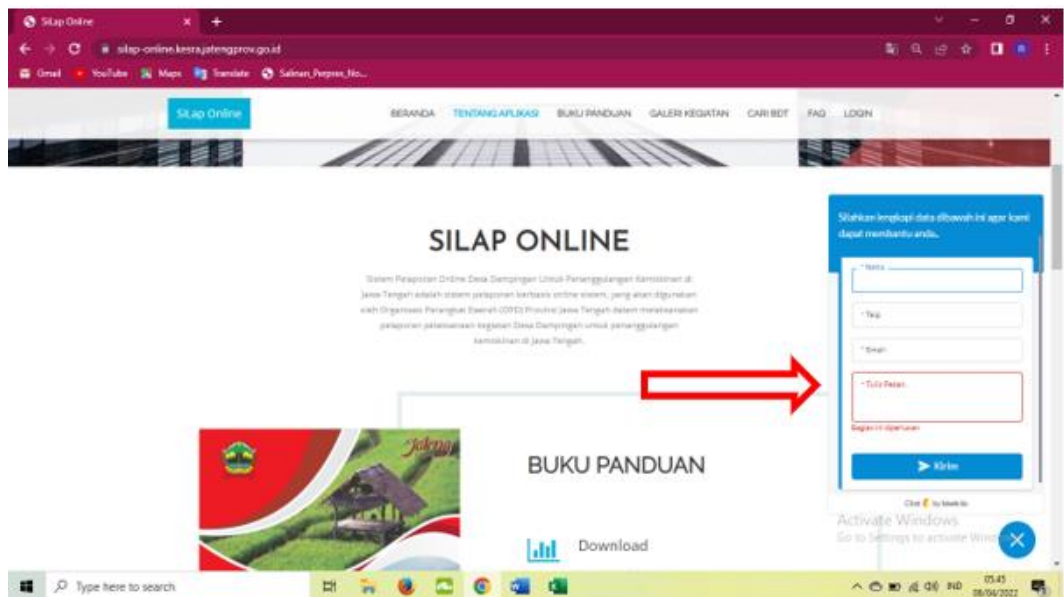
SiLap Online

silap-online.kesra.jatengprov.go.id

Gmail YouTube Maps Translate Salinan_Perpres_No...

SiLap Online

BERANDA TENTANG APLIKASI BUKU PANDUAN GALERI KEGIATAN CARI BDT FAQ LOGIN

SILAP ONLINE

Sistem Pelaporan Online Desa Dampingan Untuk Penanggulangan Kemiskinan di Jawa Tengah adalah sistem pelaporan berbasis online sistem, yang akan digunakan oleh Organisasi Perangkat Daerah (OPD) Provinsi Jawa Tengah dalam melaksanakan pelaporan pelaksanaan kegiatan Desa Dampingan untuk penanggulangan kemiskinan di Jawa Tengah.

Silahkan lengkapi data dibawah ini agar kami dapat membantu anda.

* Nama

* Telp

* Email

* Tulis Pesan

Bagian ini diperlukan

Kirim

Chat by tawk.to

BUKU PANDUAN

Download

Activate Windows
Go to Settings to activate Windows.

Type here to search

05.45
08/04/2022